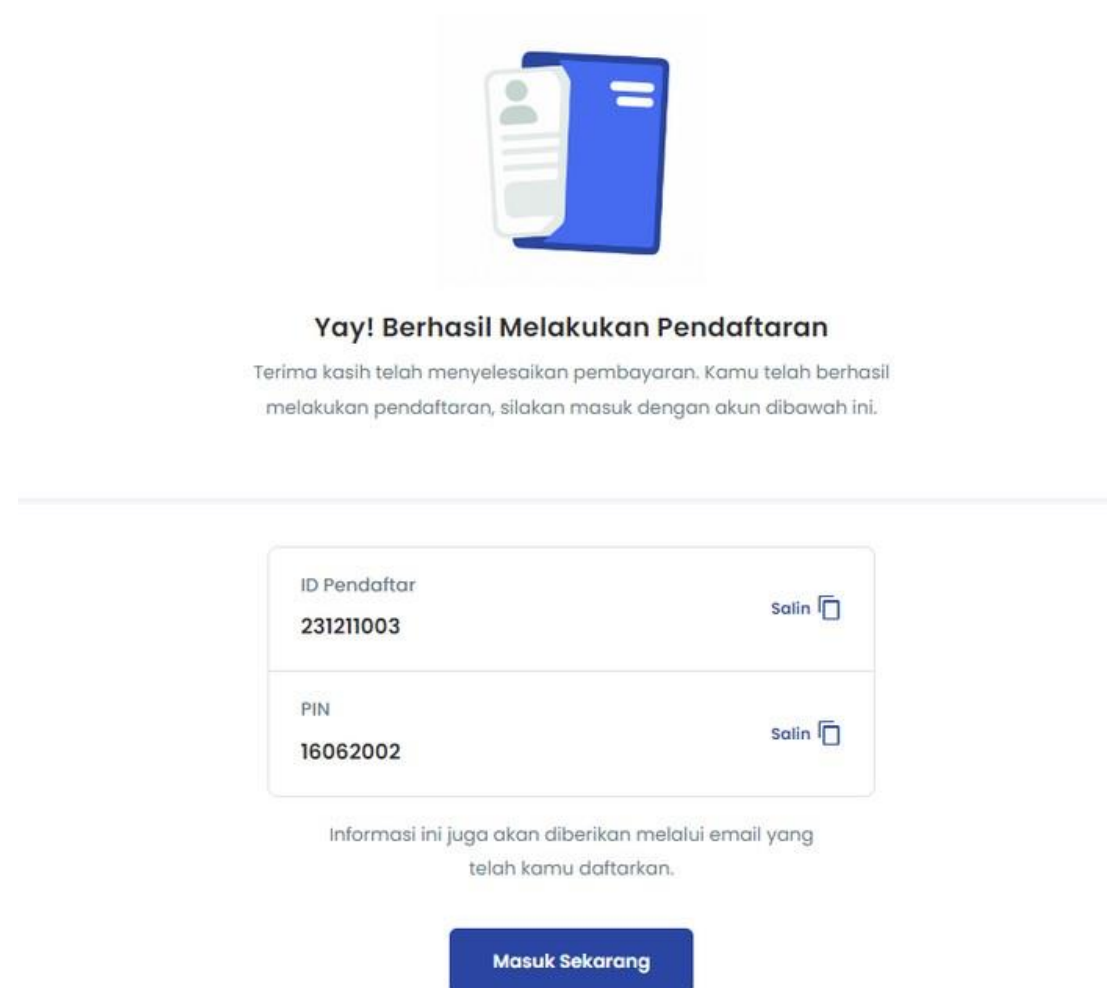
Yay! Berhasil Melakukan Pendaftaran

Terima kasih telah menyelesaikan pembayaran. Kamu telah berhasil melakukan pendaftaran, silakan masuk dengan akun dibawah ini.

ID Pendaftar
231211003
Salin

PIN
16062002
Salin

Informasi ini juga akan diberikan melalui email yang telah kamu daftarkan.

Masuk Sekarang